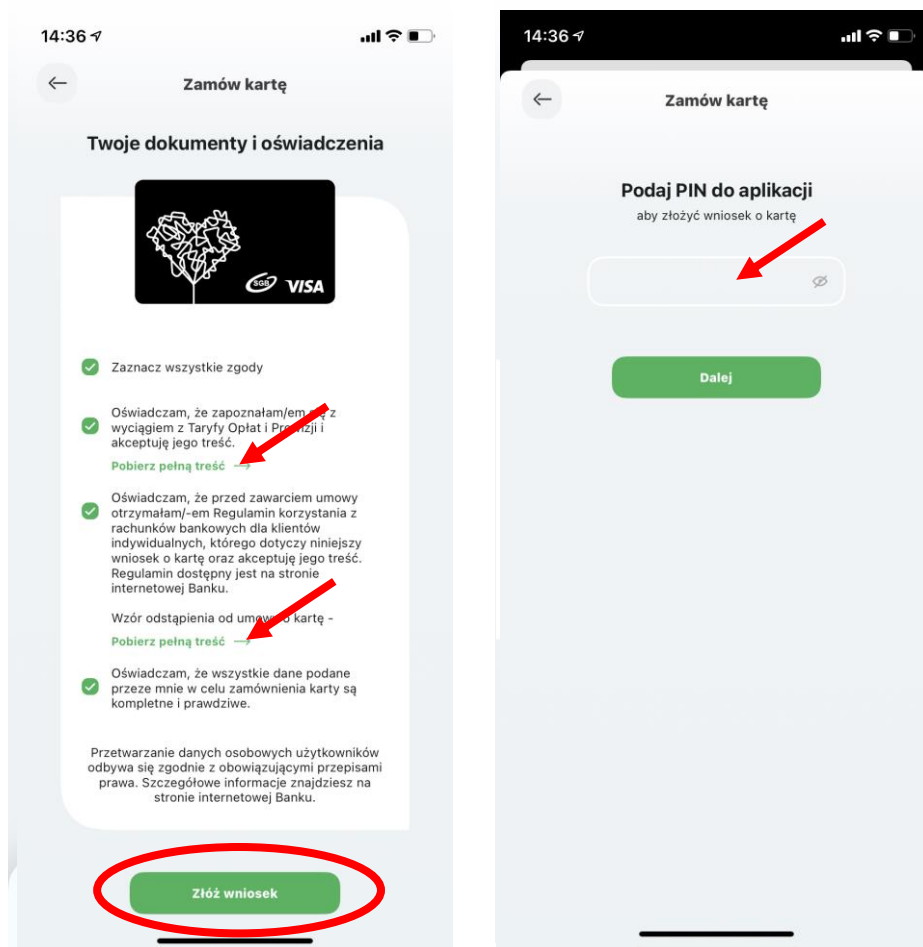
14:36

Zamów kartę

Twoje dokumenty i oświadczenia

SGB VISA

Zaznacz wszystkie zgody

Oświadczam, że zapoznałam/em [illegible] z wyciągiem z Taryfy Opłat i Pr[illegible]zji i akceptuję jego treść.

Pobierz pełną treść →

Oświadczam, że przed zawarciem umowy otrzymałam/-em Regulamin korzystania z rachunków bankowych dla klientów indywidualnych, którego dotyczy niniejszy wniosek o kartę oraz akceptuję jego treść. Regulamin dostępny jest na stronie internetowej Banku.

Wzór odstąpienia od umo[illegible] kartę -

Pobierz pełną treść →

Oświadczam, że wszystkie dane podane przeze mnie w celu zamówienia karty są kompletne i prawdziwe.

Przetwarzanie danych osobowych użytkowników odbywa się zgodnie z obowiązującymi przepisami prawa. Szczegółowe informacje znajdziesz na stronie internetowej Banku.

Złóż wniosek

14:36

Zamów kartę

Podaj PIN do aplikacji

aby złożyć wniosek o kartę

Dalej